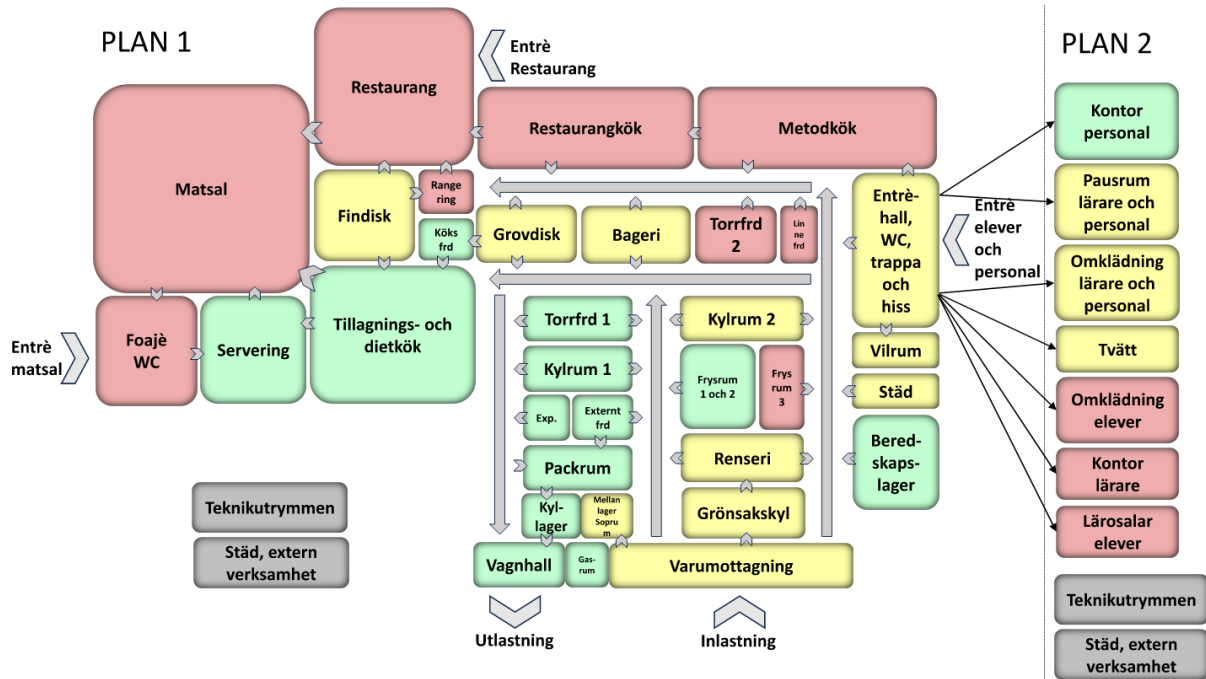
PLAN 1

Entrè Restaurang

Restaurang

Matsal

Restaurangkök

Metodkök

Findisk

Range ring

Köks frd

Grovdisk

Bageri

Torrfrd 2

Lin ne frd

Entrè-hall, WC, trappa och hiss

Entre elever och personal

Tillagnings- och dietkök

Foajè WC

Servering

Entrè matsal

Torrfrd 1

Kylrum 1

Exp.

Externt frd

Packrum

Kyl-lager

Mellan lager Soprum

Vagnhall

Gas-rum

Kylrum 2

Frysrum 1 och 2

Frys rum 3

Renseri

Grönsakskyl

Varumottagning

Vilrum

Städ

Bered-skaps-lager

Teknikutrymmen

Städ, extern verksamhet

Utlastning

Inlastning

PLAN 2

Kontor personal

Pausrum lärare och personal

Omklädning lärare och personal

Tvätt

Omklädning elever

Kontor lärare

Lärosalar elever

Teknikutrymmen

Städ, extern verksamhet